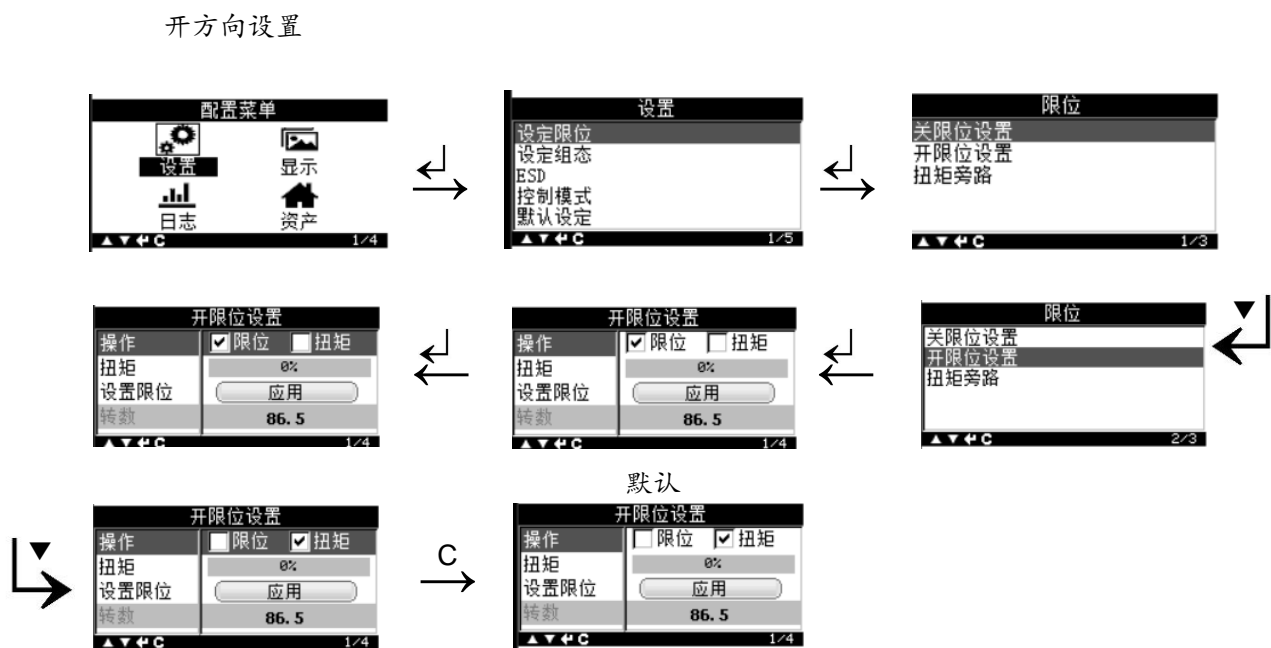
开方向设置

配置菜单
设置 显示
日志 资产
▲▼↵C 1/4

设置
设定限位
设定组态
ESD
控制模式
默认设定
▲▼↵C 1/5

限位
关限位设置
开限位设置
扭矩旁路
▲▼↵C 1/3

开限位设置
操作 ☑限位 ☐扭矩
扭矩 0%
设置限位 应用
转数 86.5
▲▼↵C 1/4

开限位设置
操作 ☑限位 ☐扭矩
扭矩 0%
设置限位 应用
转数 86.5
▲▼↵C 1/4

限位
关限位设置
开限位设置
扭矩旁路
▲▼↵C 2/3

开限位设置
操作 ☐限位 ☑扭矩
扭矩 0%
设置限位 应用
转数 86.5
▲▼↵C 1/4

C

默认
开限位设置
操作 ☐限位 ☑扭矩
扭矩 0%
设置限位 应用
转数 86.5
▲▼↵C 1/4